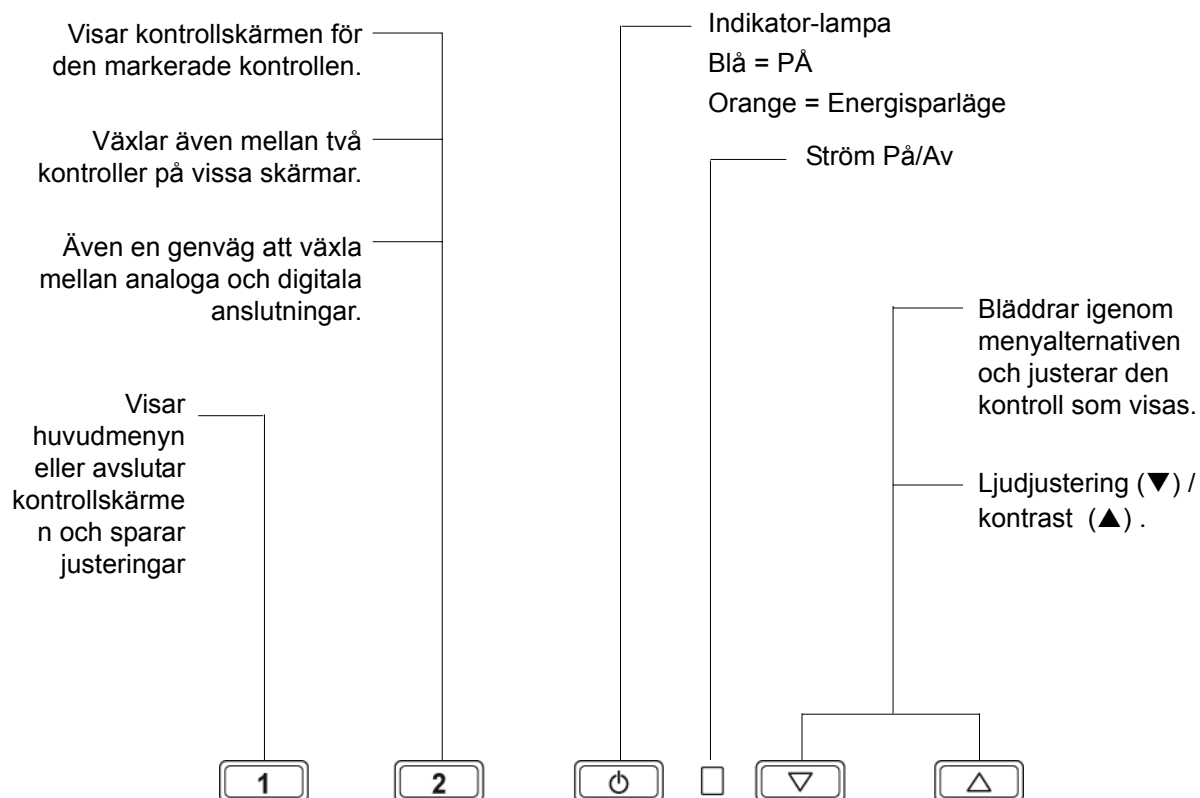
Visar kontrollskärmen för den markerade kontrollen.

Växlar även mellan två kontroller på vissa skärmar.

Även en genväg att växla mellan analoga och digitala anslutningar.

Visar huvudmenyn eller avslutar kontrollskärmen och sparar justeringar

Indikator-lampa

Blå = PÅ

Orange = Energisparläge

Ström På/Av

Bläddrar igenom menyalternativen och justerar den kontroll som visas.

Ljudjustering (▼) / kontrast (▲) .

1

2

⏻

▽

△